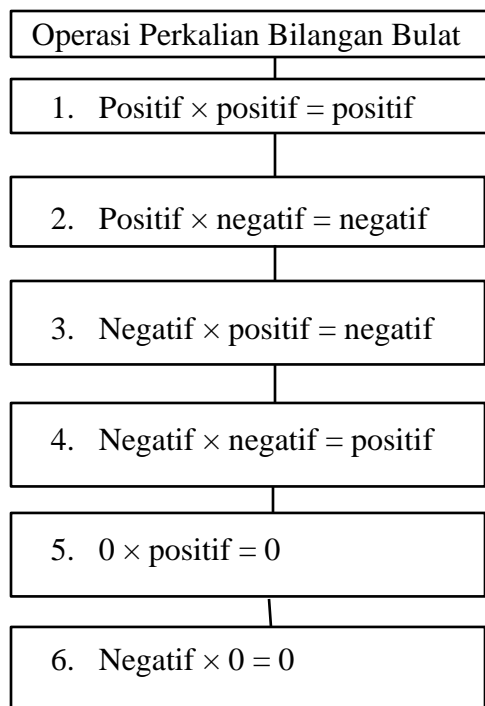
Operasi Perkalian Bilangan Bulat

1. Positif $\times$ positif = positif

2. Positif $\times$ negatif = negatif

3. Negatif $\times$ positif = negatif

4. Negatif $\times$ negatif = positif

5. $0 \times$ positif $= 0$

6. Negatif $\times 0 = 0$